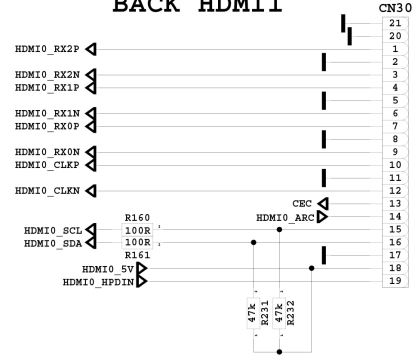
BACK HDMI1

CN30

21
20
HDMI0_RX2P 1
2
HDMI0_RX2N 3
HDMI0_RX1P 4
5
HDMI0_RX1N 6
HDMI0_RX0P 7
8
HDMI0_RX0N 9
HDMI0_CLKP 10
11
HDMI0_CLKN 12
CEC 13
HDMI0_ARC 14
R160
HDMI0_SCL 100R 15
HDMI0_SDA 100R 16
R161 17
HDMI0_5V 18
HDMI0_HPDIN 19

47k R231
47k R232